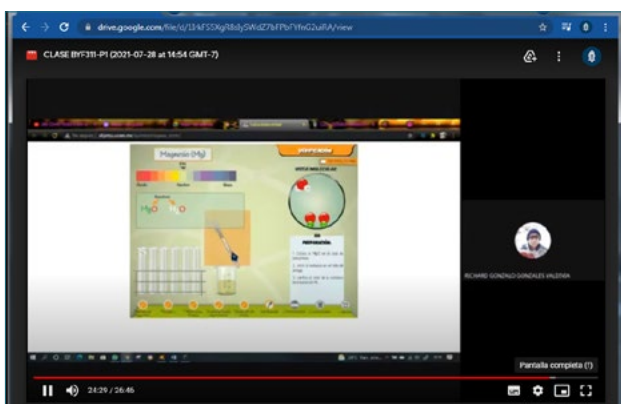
drive.google.com/file/d/1lrkFS5XgR8dySWdZ7bFPbfYfnG2uiRA/view

CLASE BYF311-P1 (2021-07-28 at 14:54 GMT-7)

Magnesio (Mg)

Ácido Neutro Base

Reacción

$MgO$ $H_2O$

VISTA MOLECULAR

PREPARACIÓN

RICHARD GONZALO GONZALES VALDIVIA

Pantalla completa (f)

24:29 / 26:46